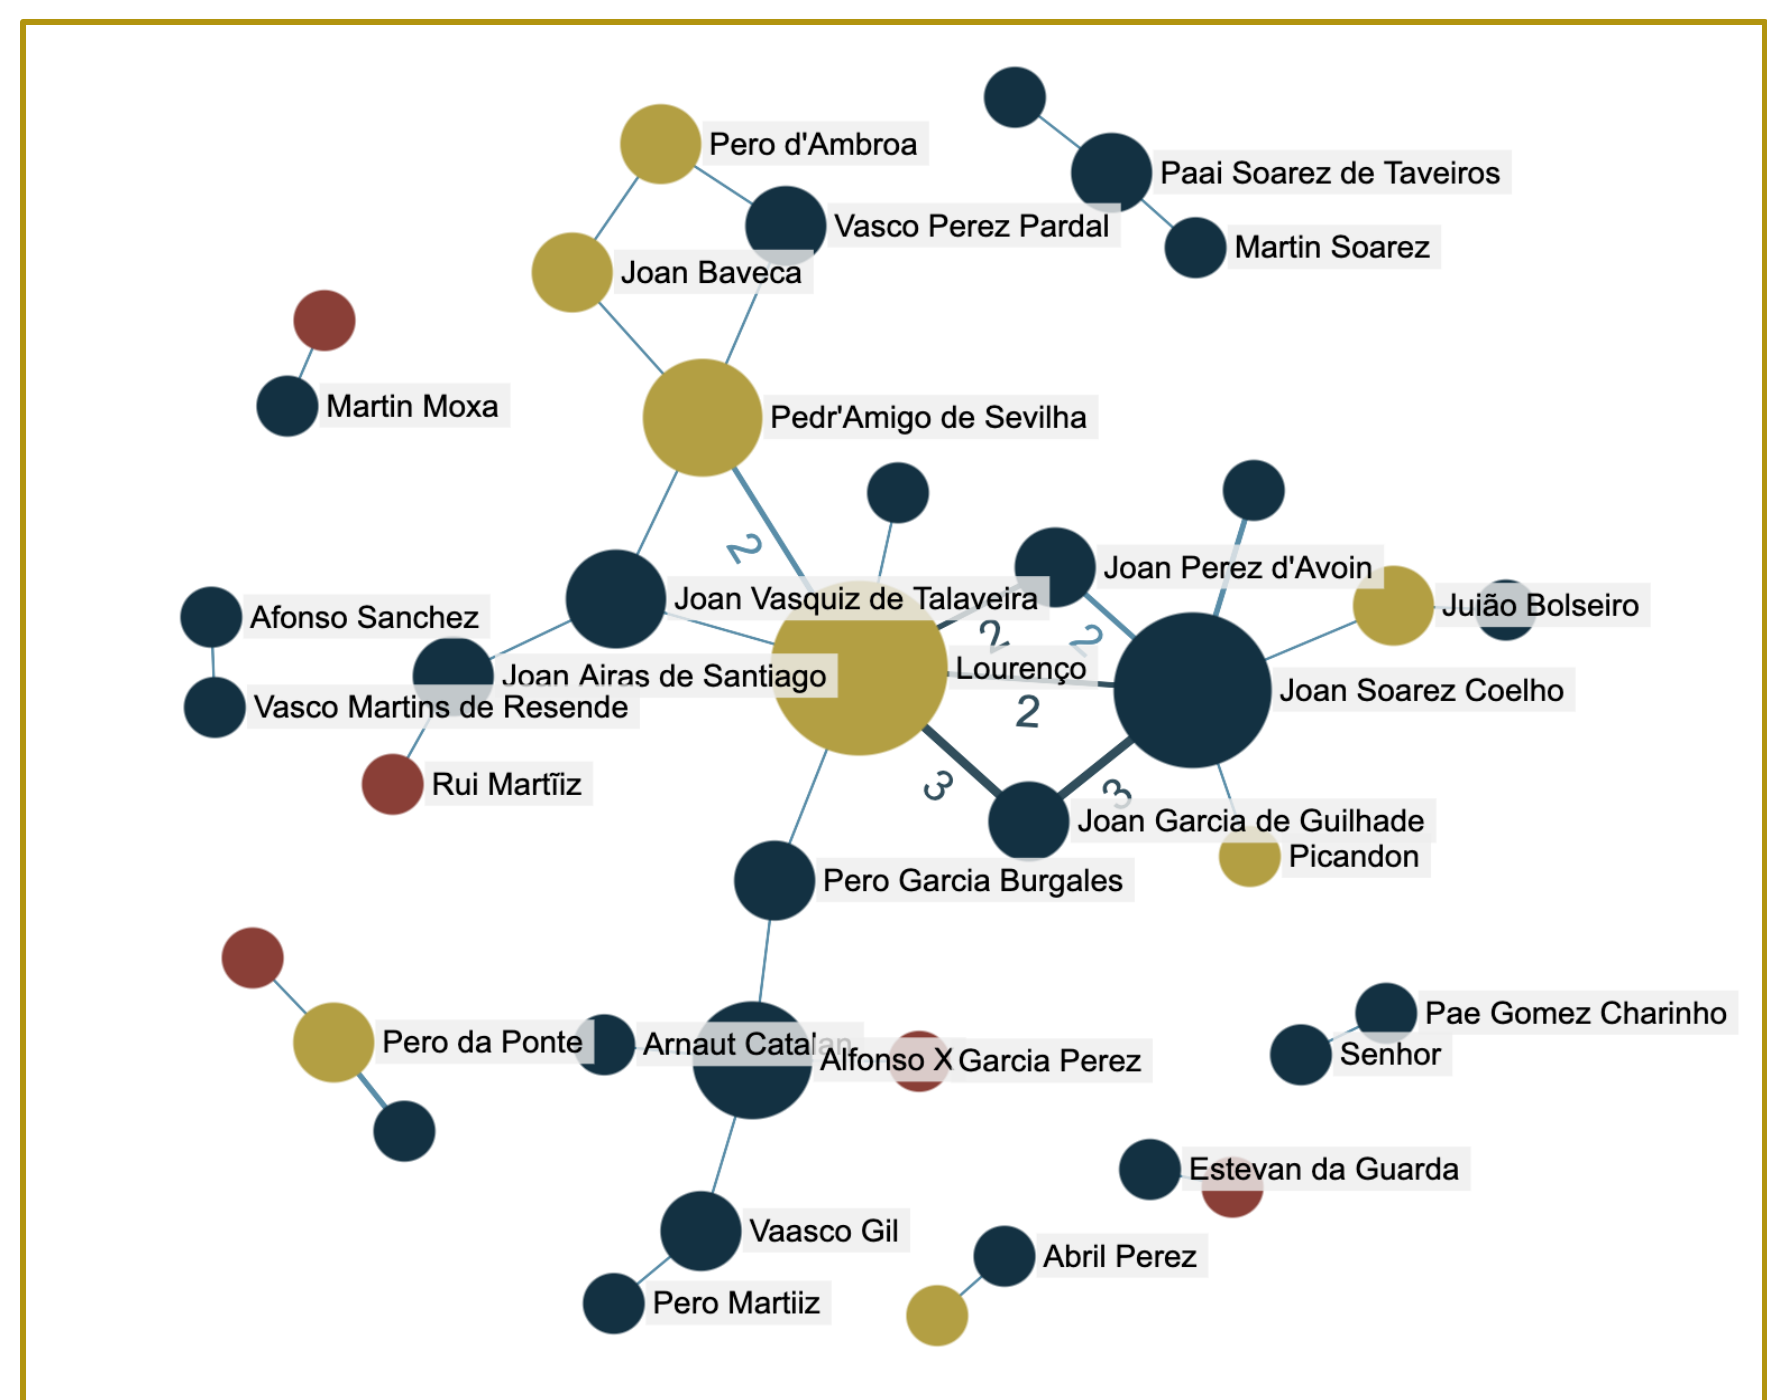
Pero d'Ambroa
Paai Soarez de Taveiros
Vasco Perez Pardal
Martin Soarez
Joan Baveca
Martin Moxa
Pedr'Amigo de Sevilha
2
Joan Perez d'Avoin
Joan Vasquiz de Talaveira
Juião Bolseiro
Afonso Sanchez
2
2
Lourenço
Joan Soarez Coelho
Joan Airas de Santiago
Vasco Martins de Resende
2
Rui Martĩiz
3
3
Joan Garcia de Guilhade
Picandon
Pero Garcia Burgales
Pae Gomez Charinho
Pero da Ponte
Arnaut Catalan
Alfonso X
Garcia Perez
Senhor
Estevan da Guarda
Vaasco Gil
Abril Perez
Pero Martiiz